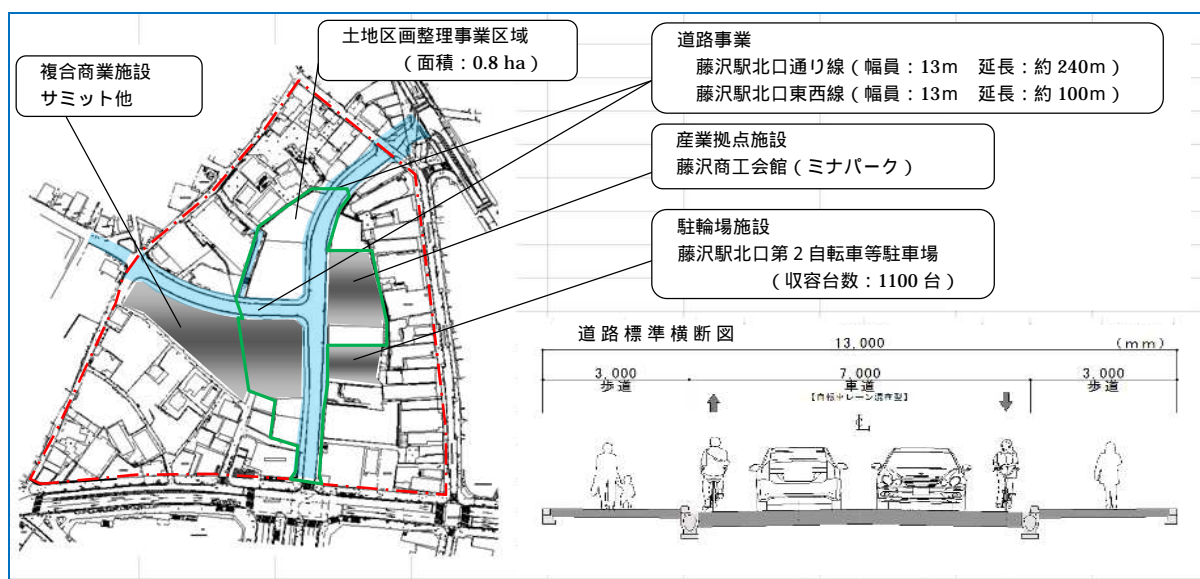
複合商業施設
サミット他

土地区画整理事業区域
（面積：0.8 ha）

道路事業
藤沢駅北口通り線（幅員：13m　延長：約 240m）
藤沢駅北口東西線（幅員：13m　延長：約 100m）

産業拠点施設
藤沢商工会館（ミナパーク）

駐輪場施設
藤沢駅北口第 2 自転車等駐車場
（収容台数：1100 台）

道路標準横断図

13,000　(mm)

3,000
歩道

7,000
車道
【自転車レーン混在型】

3,000
歩道

℄